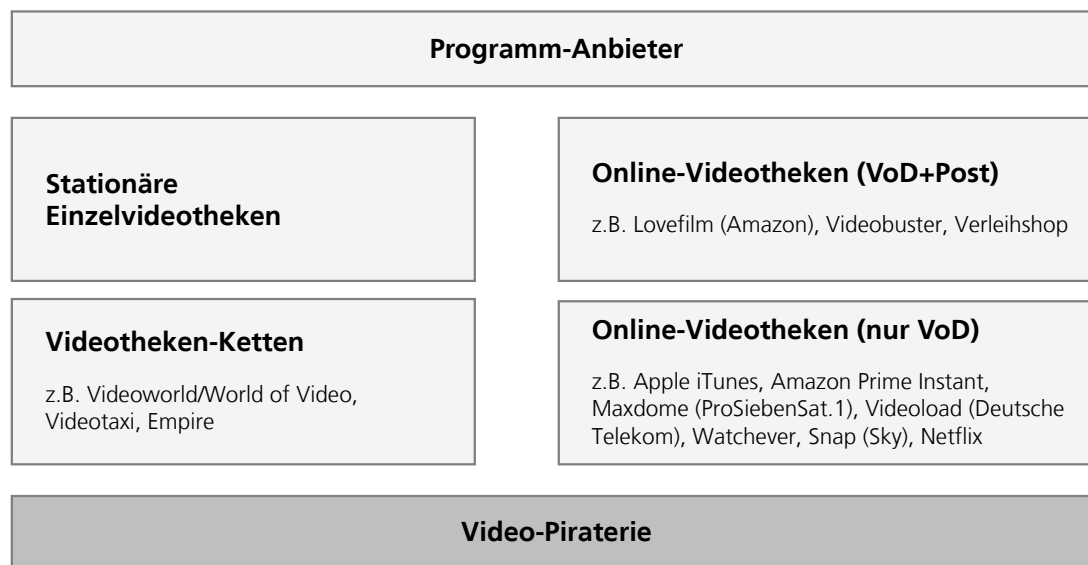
Programm-Anbieter

Stationäre Einzelvideotheken

Online-Videotheken (VoD+Post)

z.B. Lovefilm (Amazon), Videobuster, Verleihshop

Videotheken-Ketten

z.B. Videoworld/World of Video, Videotaxi, Empire

Online-Videotheken (nur VoD)

z.B. Apple iTunes, Amazon Prime Instant, Maxdome (ProSiebenSat.1), Videoload (Deutsche Telekom), Watchever, Snap (Sky), Netflix

Video-Piraterie